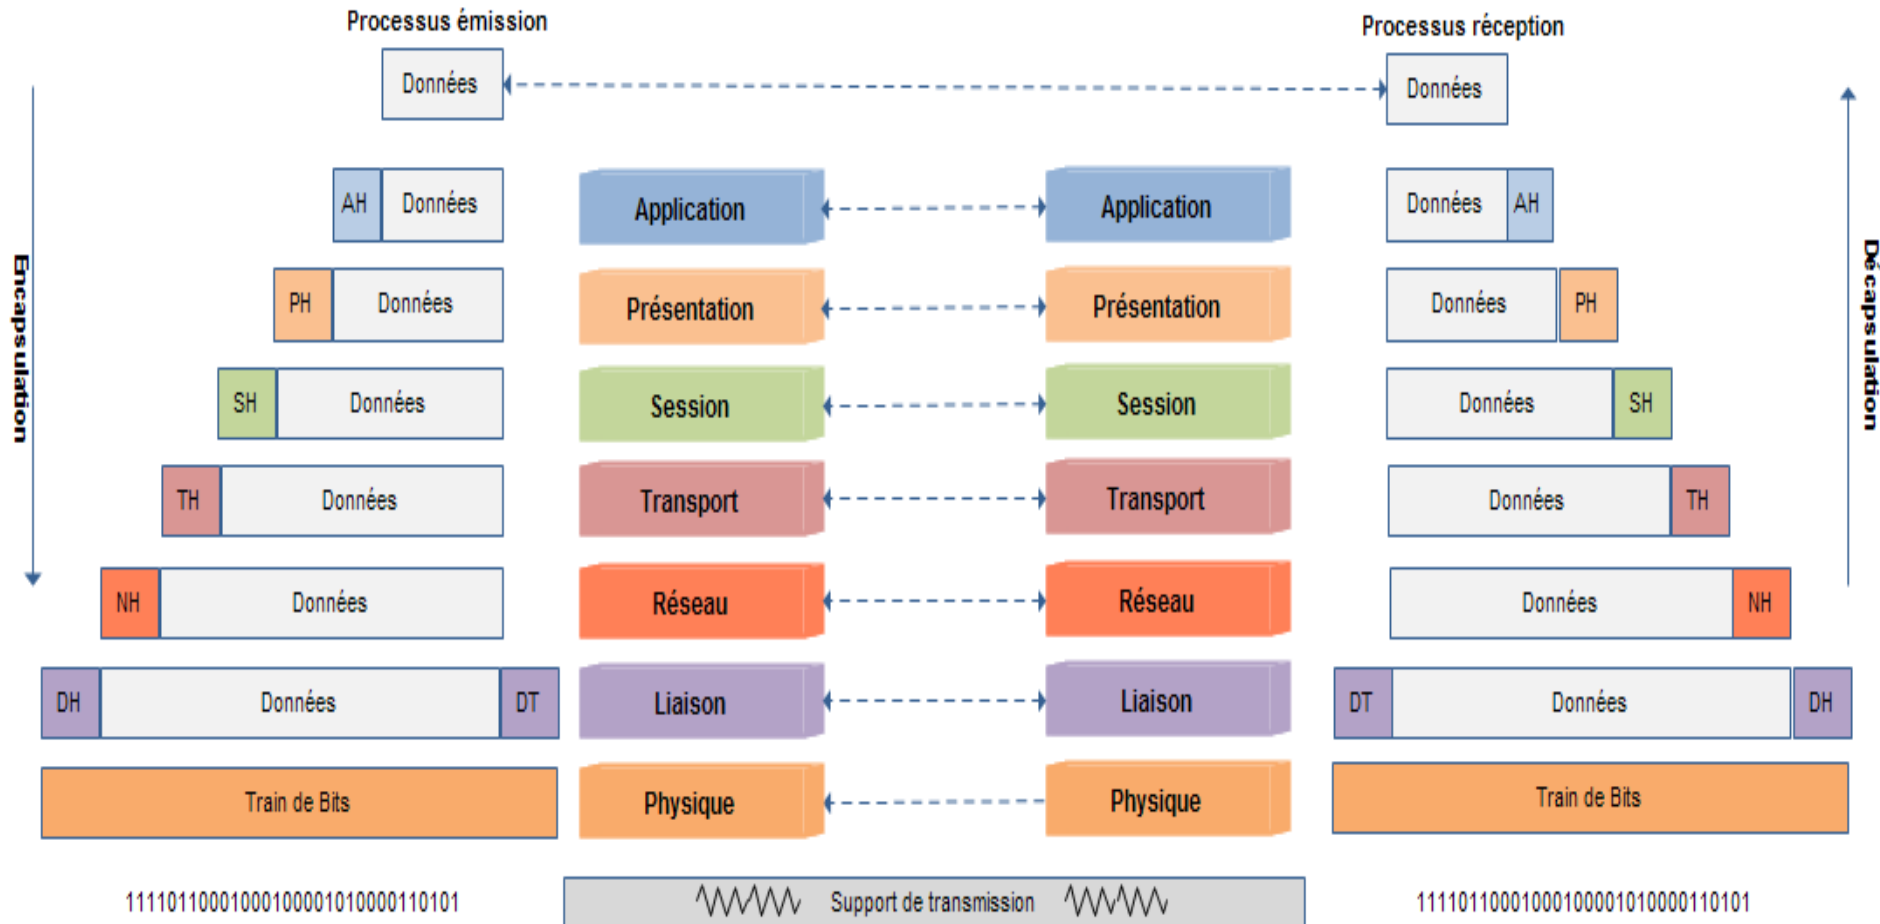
Processus émission

Processus réception

Données

Données

Encapsulation

Décapsulation

AH | Données

Application

Application

Données | AH

PH | Données

Présentation

Présentation

Données | PH

SH | Données

Session

Session

Données | SH

TH | Données

Transport

Transport

Données | TH

NH | Données

Réseau

Réseau

Données | NH

DH | Données | DT

Liaison

Liaison

DT | Données | DH

Train de Bits

Physique

Physique

Train de Bits

1111011000100010000101000011010 1

Support de transmission

1111011000100010000101000011010 1